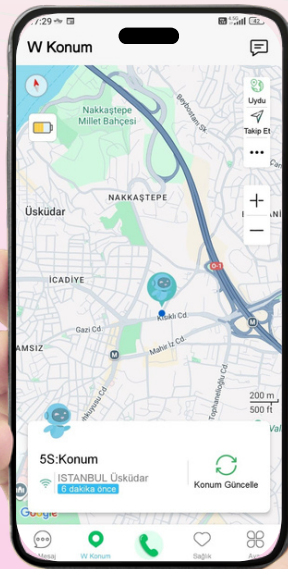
7:29
W Konum
Uydu
Takip Et
Nakkaştepe Millet Bahçesi
Beylerbeyi Sk.
NAKKAŞTEPE
Üsküdar
İCADİYE
Kısıklı Cd.
Gazi Cd.
AMSIZ
Mahir İz Cd.
200 m
500 ft
5S:Konum
ISTANBUL Üsküdar
6 dakika önce
Konum Güncelle
Google
Mesaj
W Konum
Sağlık